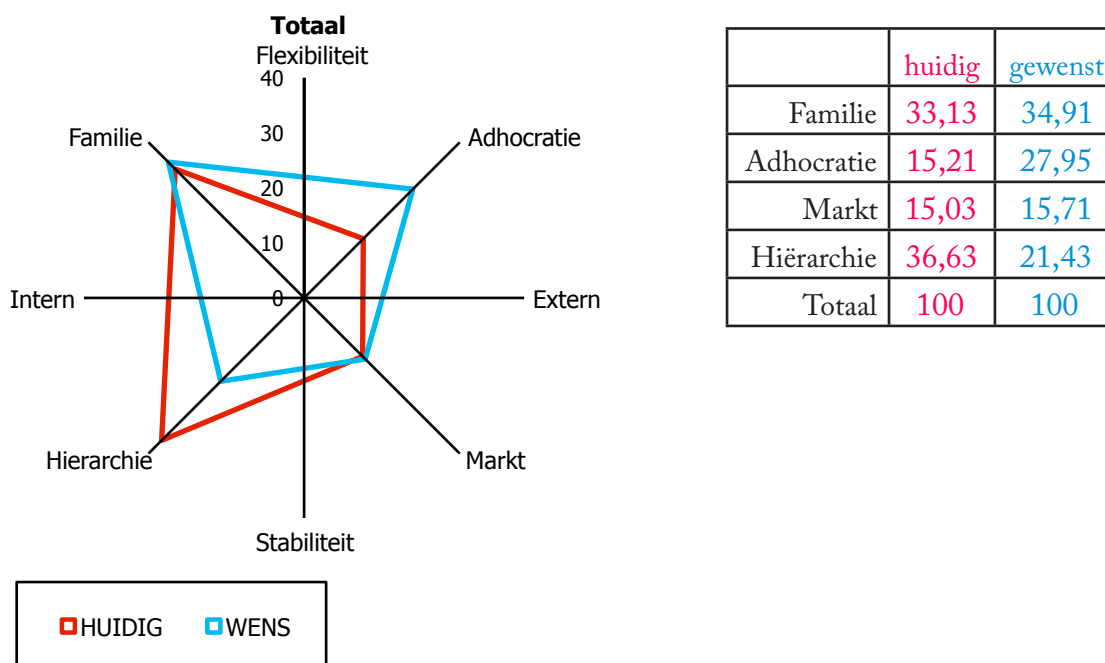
Totaal

Flexibiliteit

40

30

20

10

0

Familie

Adhocratie

Intern

Extern

Hierarchie

Markt

Stabiliteit

HUIDIG WENS

| | huidig | gewenst |
|---|---|---|
| Familie | 33,13 | 34,91 |
| Adhocratie | 15,21 | 27,95 |
| Markt | 15,03 | 15,71 |
| Hiërarchie | 36,63 | 21,43 |
| Totaal | 100 | 100 |